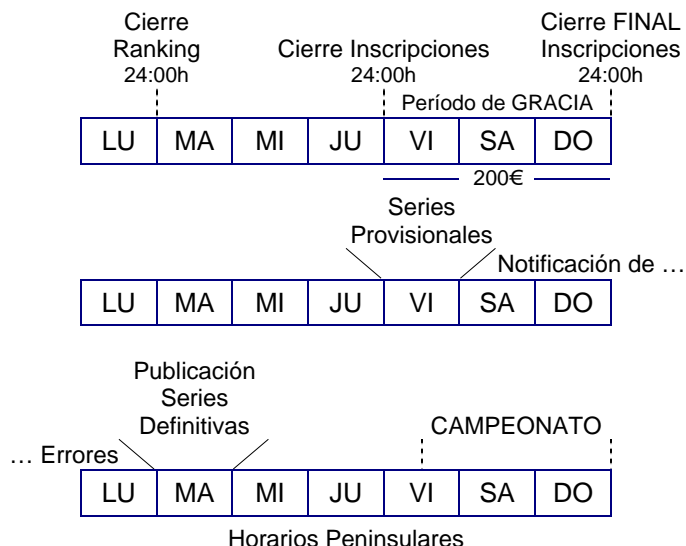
Cierre Ranking 24:00h

Cierre Inscripciones 24:00h

Cierre FINAL Inscripciones 24:00h

Período de GRACIA

| LU | MA | MI | JU | VI | SA | DO |
|---|---|---|---|---|---|---|

200€

Series Provisionales

Notificación de …

| LU | MA | MI | JU | VI | SA | DO |
|---|---|---|---|---|---|---|

Publicación Series Definitivas

… Errores

CAMPEONATO

| LU | MA | MI | JU | VI | SA | DO |
|---|---|---|---|---|---|---|

Horarios Peninsulares